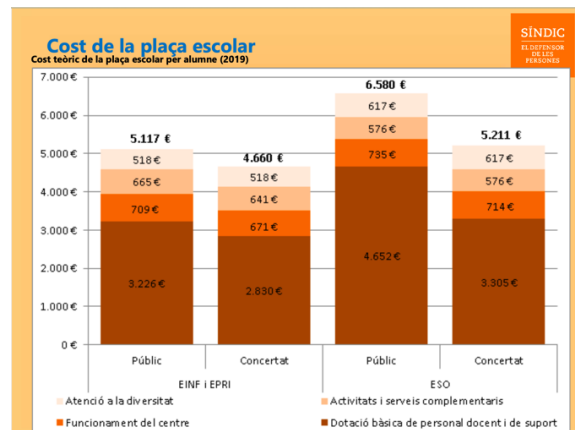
Cost de la plaça escolar

Cost teòric de la plaça escolar per alumne (2019)

SÍNDIC
EL DEFENSOR DE LES PERSONES

7.000 €
6.000 €
5.000 €
4.000 €
3.000 €
2.000 €
1.000 €
0 €

5.117 €
518 €
665 €
709 €
3.226 €

4.660 €
518 €
641 €
671 €
2.830 €

6.580 €
617 €
576 €
735 €
4.652 €

5.211 €
617 €
576 €
714 €
3.305 €

Públic
Concertat
Públic
Concertat

EINF i EPRI
ESO

Atenció a la diversitat
Activitats i serveis complementaris
Funcionament del centre
Dotació bàsica de personal docent i de suport